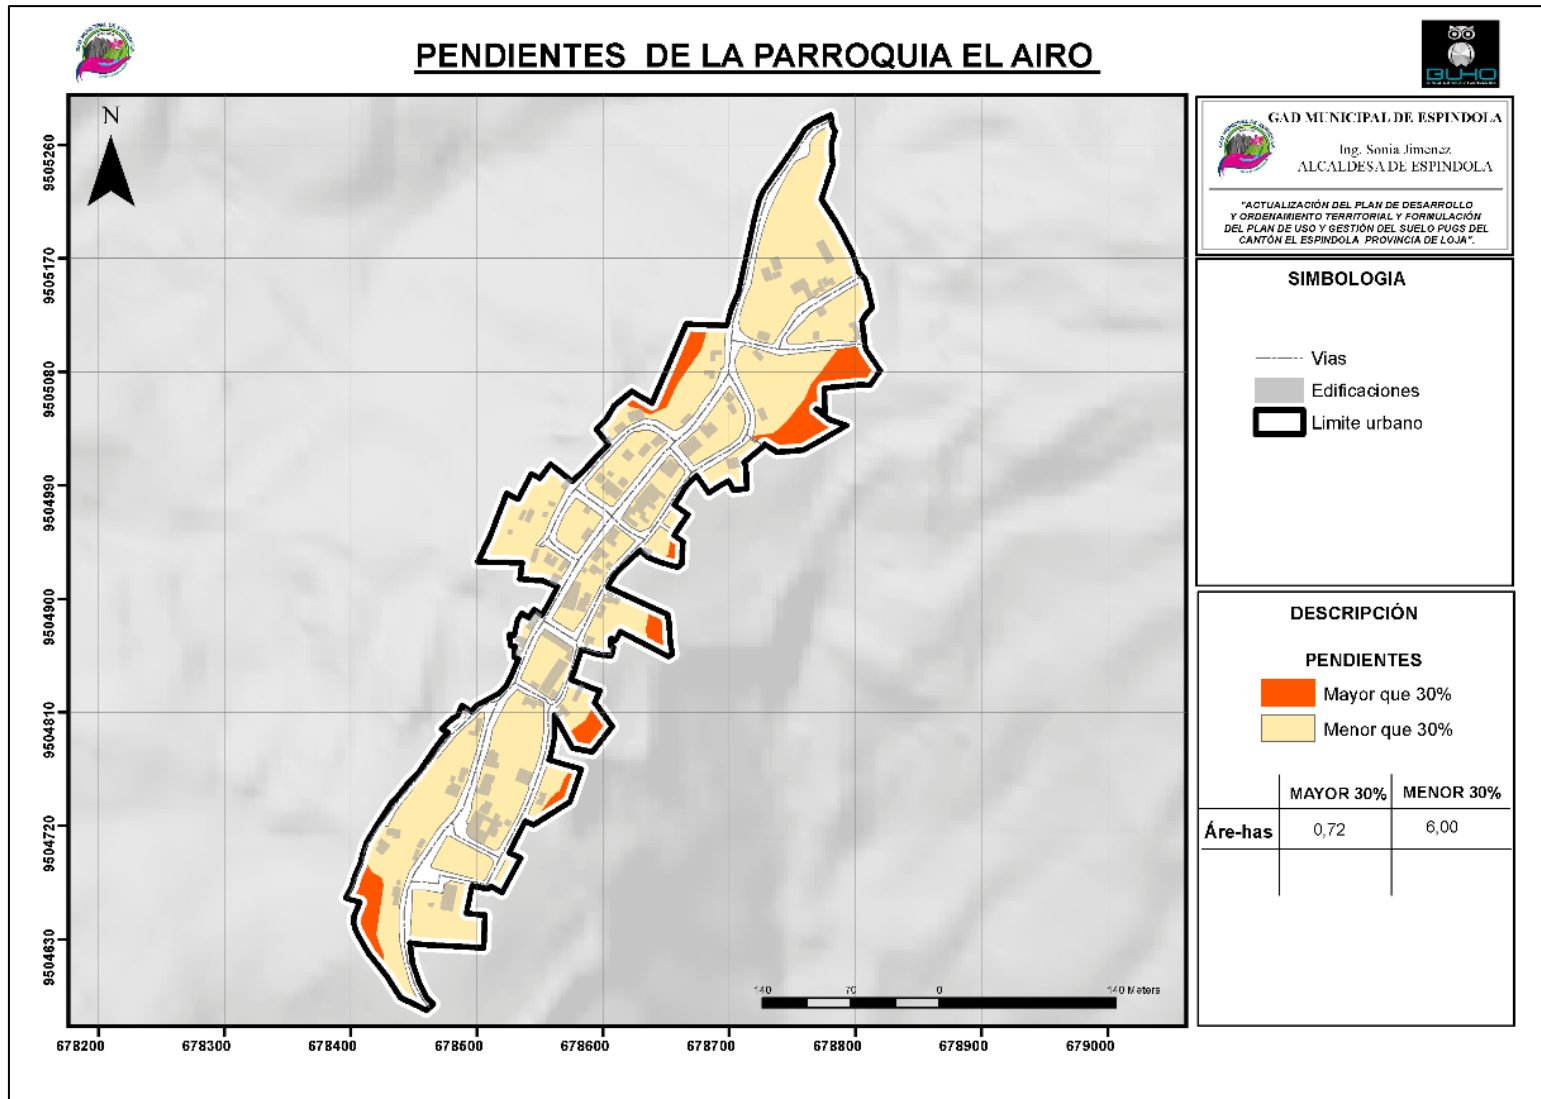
PENDIENTES DE LA PARROQUIA EL AIRO

BUHO

GAD MUNICIPAL DE ESPINDOLA

Ing. Sonia Jimenez
ALCALDESA DE ESPINDOLA

"ACTUALIZACIÓN DEL PLAN DE DESARROLLO Y ORDENAMIENTO TERRITORIAL Y FORMULACIÓN DEL PLAN DE USO Y GESTIÓN DEL SUELO PUGS DEL CANTÓN EL ESPINDOLA PROVINCIA DE LOJA".

SIMBOLOGIA

Vias
Edificaciones
Limite urbano

DESCRIPCIÓN

PENDIENTES

Mayor que 30%
Menor que 30%

| | MAYOR 30% | MENOR 30% |
|---|---|---|
| Áre-has | 0,72 | 6,00 |

N

9505260
9505170
9505080
9504990
9504900
9504810
9504720
9504630

678200
678300
678400
678500
678600
678700
678800
678900
679000

140 70 0 140 Meters